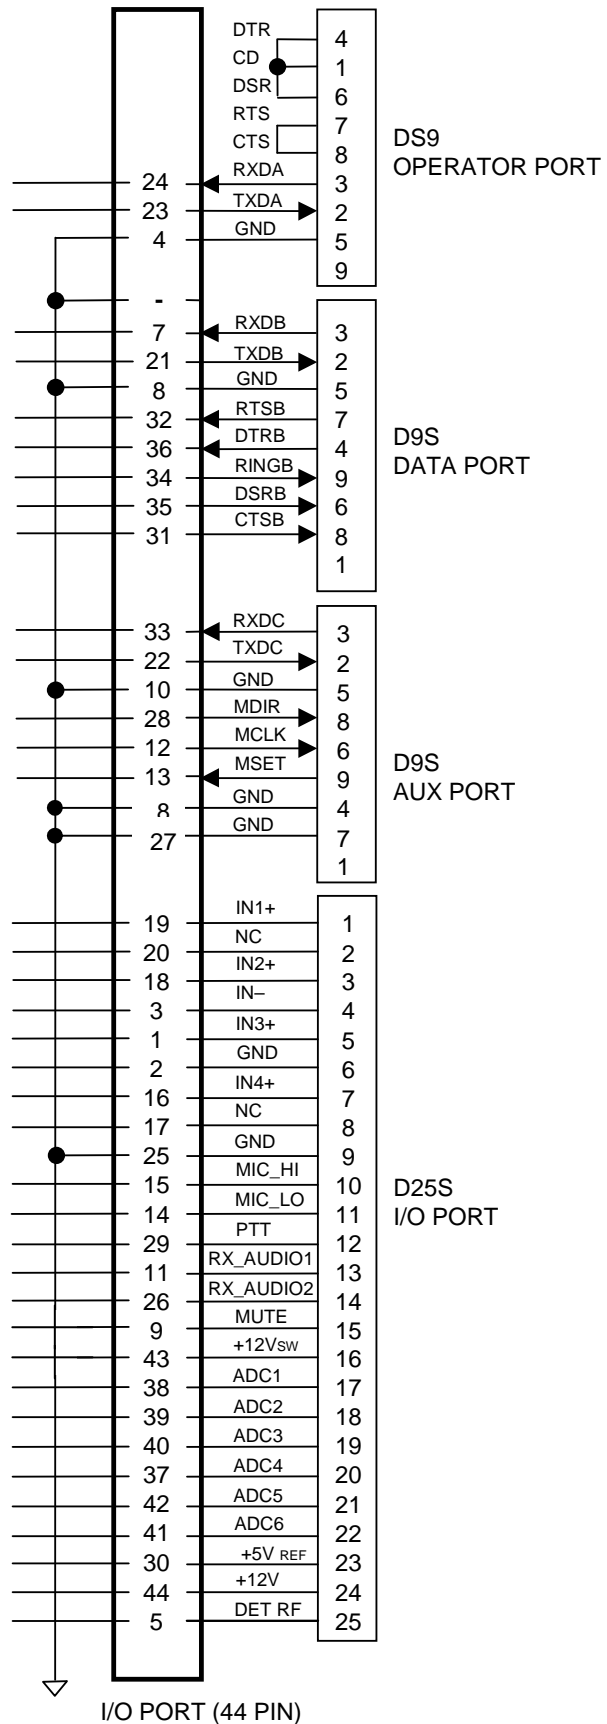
DTR 4
CD 1
DSR 6
RTS 7
CTS 8
24 RXDA 3
23 TXDA 2
4 GND 5
9

DS9
OPERATOR PORT

-
7 RXDB 3
21 TXDB 2
8 GND 5
32 RTSB 7
36 DTRB 4
34 RINGB 9
35 DSRB 6
31 CTSB 8
1

D9S
DATA PORT

33 RXDC 3
22 TXDC 2
10 GND 5
28 MDIR 8
12 MCLK 6
13 MSET 9
8 GND 4
27 GND 7
1

D9S
AUX PORT

19 IN1+ 1
20 NC 2
18 IN2+ 3
3 IN– 4
1 IN3+ 5
2 GND 6
16 IN4+ 7
17 NC 8
25 GND 9
15 MIC_HI 10
14 MIC_LO 11
29 PTT 12
11 RX_AUDIO1 13
26 RX_AUDIO2 14
9 MUTE 15
43 +12VSW 16
38 ADC1 17
39 ADC2 18
40 ADC3 19
37 ADC4 20
42 ADC5 21
41 ADC6 22
30 +5V REF 23
44 +12V 24
5 DET RF 25

D25S
I/O PORT

I/O PORT (44 PIN)